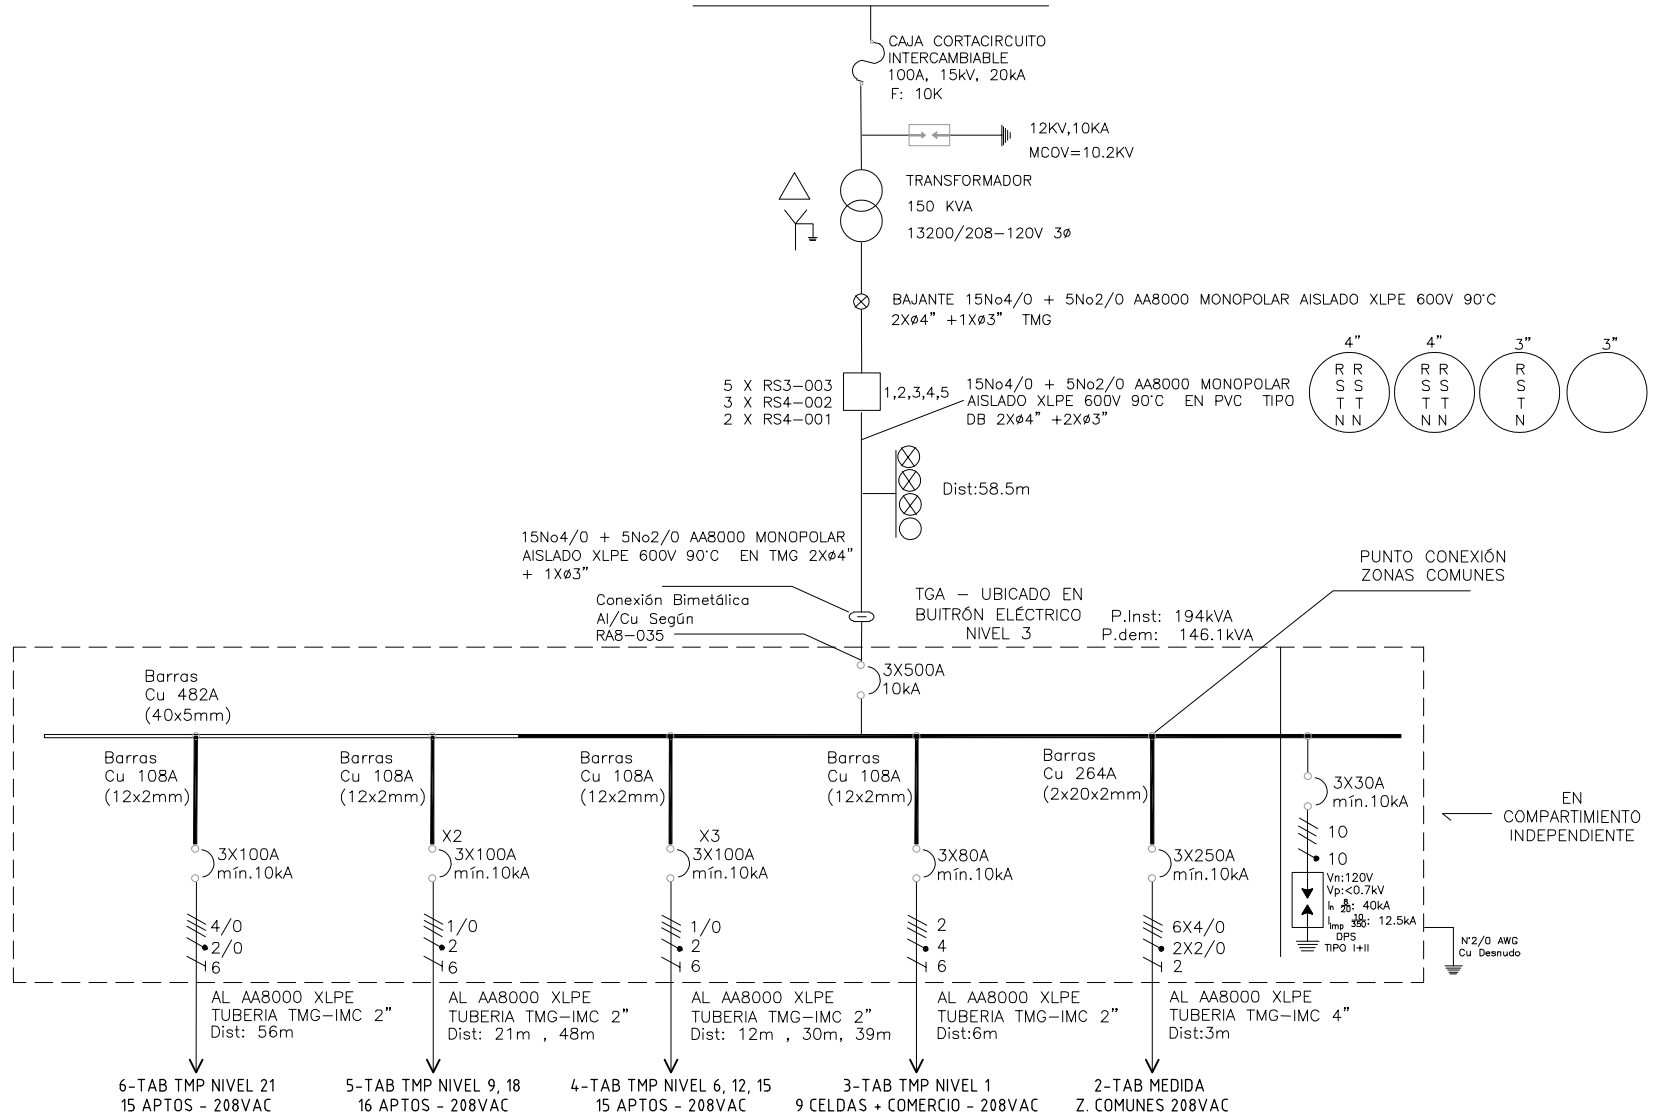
CAJA CORTACIRCUITO INTERCAMBIABLE 100A, 15kV, 20kA F: 10K

12KV,10KA
MCOV=10.2KV

TRANSFORMADOR
150 KVA
13200/208–120V 3ø

BAJANTE 15No4/0 + 5No2/0 AA8000 MONOPOLAR AISLADO XLPE 600V 90°C
2Xø4" +1Xø3" TMG

5 X RS3–003
3 X RS4–002
2 X RS4–001

1,2,3,4,5

15No4/0 + 5No2/0 AA8000 MONOPOLAR AISLADO XLPE 600V 90°C EN PVC TIPO DB 2Xø4" +2Xø3"

4"
R R
S S
T T
N N

4"
R R
S S
T T
N N

3"
R
S
T
N

3"

Dist:58.5m

15No4/0 + 5No2/0 AA8000 MONOPOLAR AISLADO XLPE 600V 90°C EN TMG 2Xø4" + 1Xø3"

Conexión Bimetálica Al/Cu Según RA8–035

TGA – UBICADO EN BUITRÓN ELÉCTRICO NIVEL 3

P.Inst: 194kVA
P.dem: 146.1kVA

PUNTO CONEXIÓN ZONAS COMUNES

Barras Cu 482A (40x5mm)

3X500A
10kA

Barras Cu 108A (12x2mm)

Barras Cu 108A (12x2mm)

Barras Cu 108A (12x2mm)

Barras Cu 108A (12x2mm)

Barras Cu 264A (2x20x2mm)

3X30A
mín.10kA

EN COMPARTIMIENTO INDEPENDIENTE

X2
X3

3X100A
mín.10kA

3X100A
mín.10kA

3X100A
mín.10kA

3X80A
mín.10kA

3X250A
mín.10kA

10
10

Vn:120V
Vp:<0.7kV
In 8/20: 40kA
Iimp 10/350: 12.5kA
DPS
TIPO I+II

N°2/0 AWG
Cu Desnudo

4/0
2/0
6

1/0
2
6

1/0
2
6

2
4
6

6X4/0
2X2/0
2

AL AA8000 XLPE TUBERIA TMG–IMC 2" Dist: 56m

AL AA8000 XLPE TUBERIA TMG–IMC 2" Dist: 21m , 48m

AL AA8000 XLPE TUBERIA TMG–IMC 2" Dist: 12m , 30m, 39m

AL AA8000 XLPE TUBERIA TMG–IMC 2" Dist:6m

AL AA8000 XLPE TUBERIA TMG–IMC 4" Dist:3m

6-TAB TMP NIVEL 21
15 APTOS - 208VAC

5-TAB TMP NIVEL 9, 18
16 APTOS - 208VAC

4-TAB TMP NIVEL 6, 12, 15
15 APTOS - 208VAC

3-TAB TMP NIVEL 1
9 CELDAS + COMERCIO - 208VAC

2-TAB MEDIDA
Z. COMUNES 208VAC